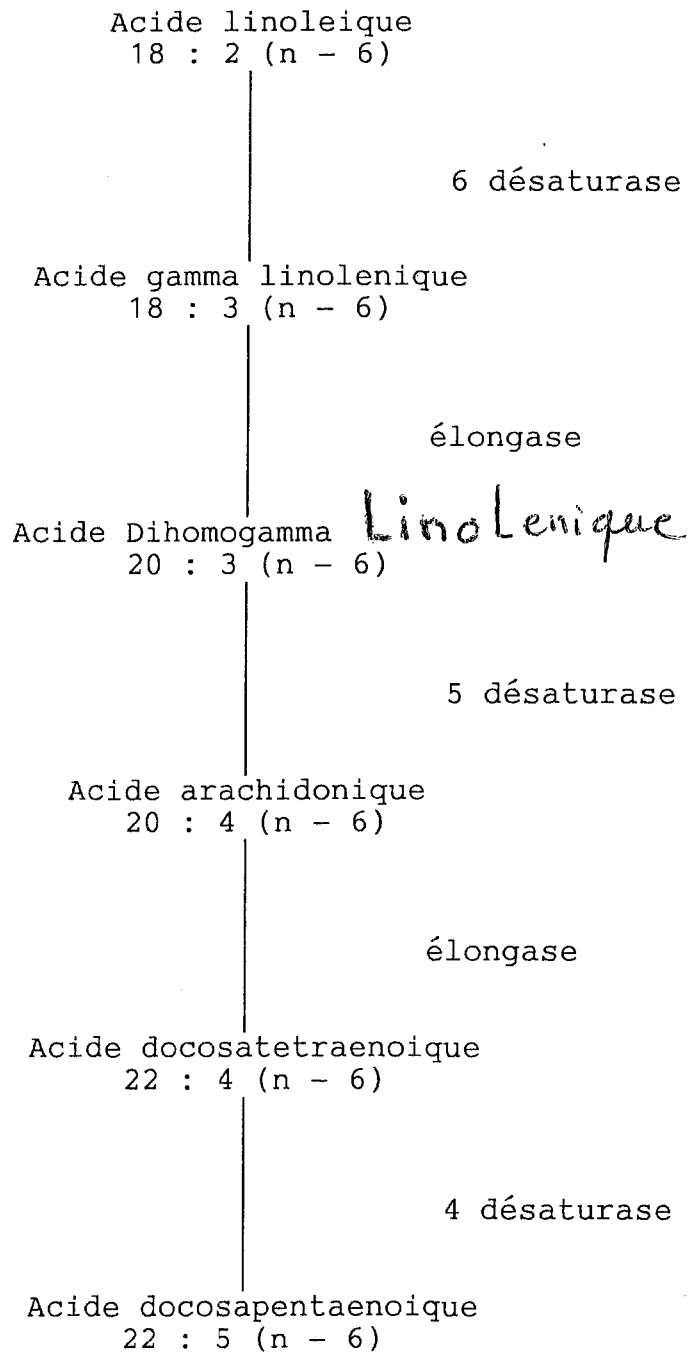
Acide linoleique
18 : 2 (n – 6)

6 désaturase

Acide gamma linolenique
18 : 3 (n – 6)

élongase

Acide Dihomogamma LinoLenique
20 : 3 (n – 6)

5 désaturase

Acide arachidonique
20 : 4 (n – 6)

élongase

Acide docosatetraenoique
22 : 4 (n – 6)

4 désaturase

Acide docosapentaenoique
22 : 5 (n – 6)